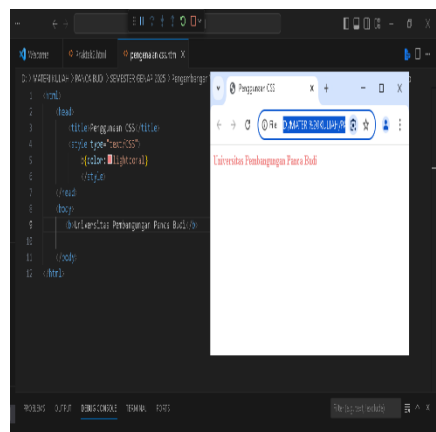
Welcome
Praktik1.html
penggunaan css.html ×

D: > MATERI KULIAH > PANCA BUDI > SEMESTER GENAP 2025 > Penggunaan

1 <html>
2 <head>
3 <title>Penggunaan CSS</title>
4 <style type="text/css">
5 p{color: lightcoral}
6 </style>
7 </head>
8 <body>
9 <p>Universitas Pembangunan Panca Budi</p>
10
11 </body>
12 </html>

Penggunaan CSS ×
+
File D:/MATERI%20KULIAH/P
Universitas Pembangunan Panca Budi

PROBLEMS OUTPUT DEBUG CONSOLE TERMINAL PORTS
Filter (e.g. text, !exclude)